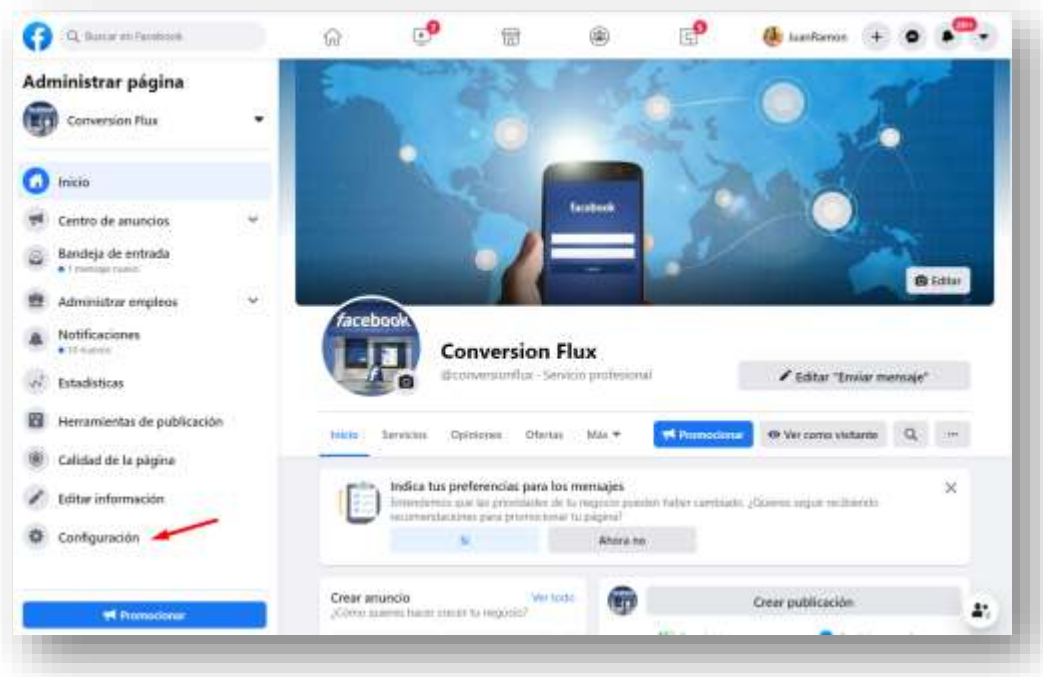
Buscar en Facebook

JuanRamon

20+

Administrar página

Conversion Flux

Inicio

Centro de anuncios

Bandeja de entrada
1 mensaje nuevo

Administrar empleos

Notificaciones
10 nuevas

Estadísticas

Herramientas de publicación

Calidad de la página

Editar información

Configuración

Promocionar

facebook

Editar

facebook

Conversion Flux
@conversionflux · Servicio profesional

Editar "Enviar mensaje"

Inicio Servicios Opiniones Ofertas Más

Promocionar

Ver como visitante

Indica tus preferencias para los mensajes
Entendemos que las prioridades de tu negocio pueden haber cambiado. ¿Quieres seguir recibiendo recomendaciones para promocionar tu página?

Sí

Ahora no

Crear anuncio
¿Cómo quieres hacer crecer tu negocio?

Ver todo

Crear publicación